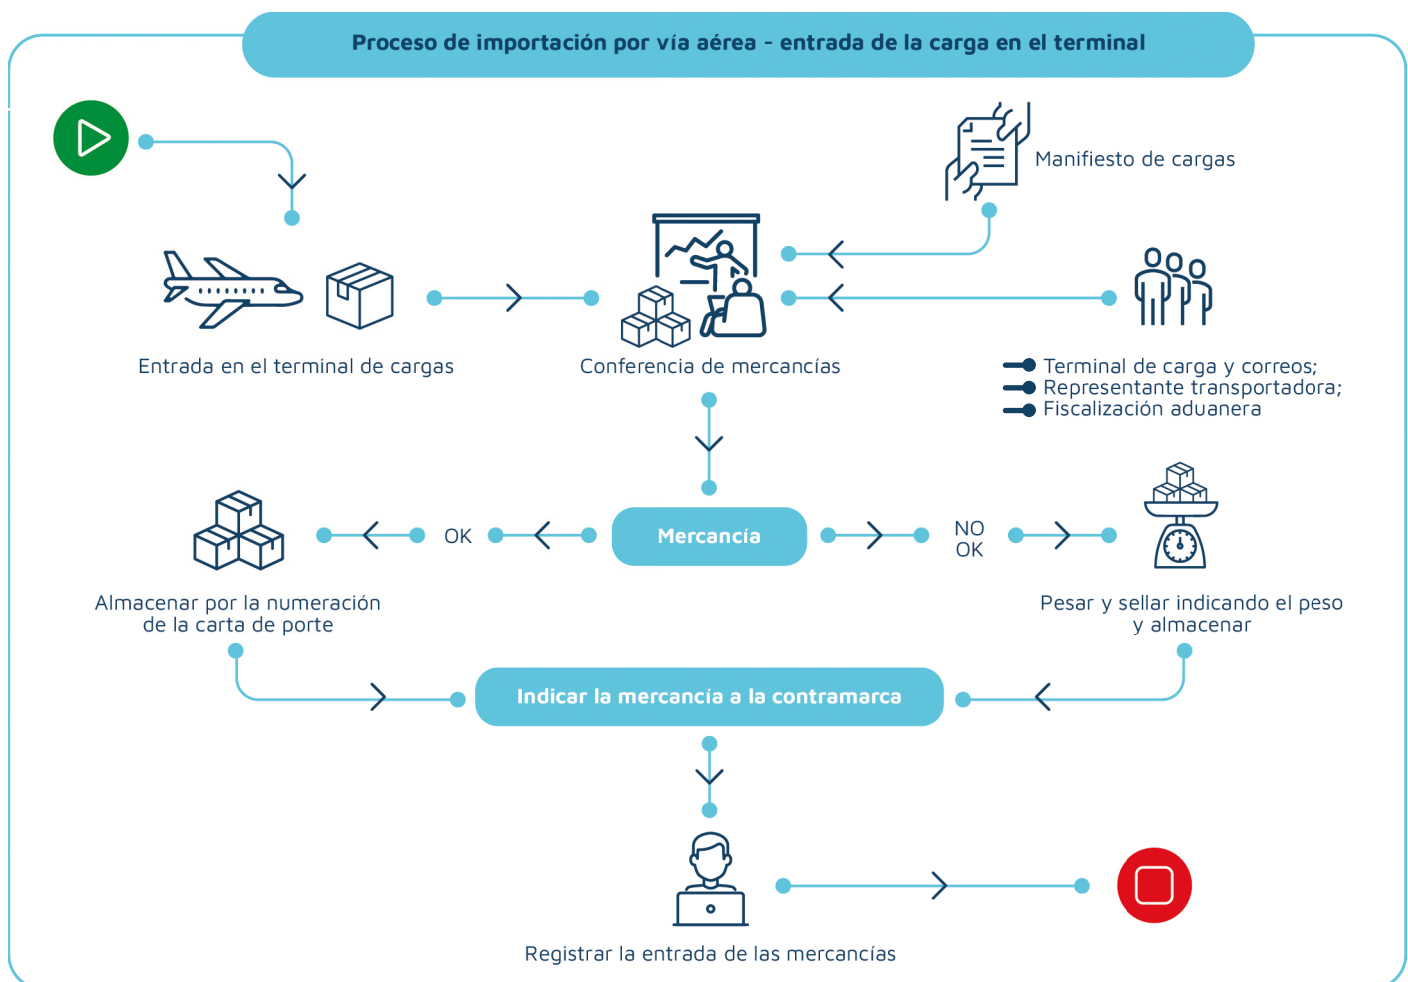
Proceso de importación por vía aérea - entrada de la carga en el terminal

Manifiesto de cargas

Entrada en el terminal de cargas

Conferencia de mercancías

Terminal de carga y correos;
Representante transportadora;
Fiscalización aduanera

OK

Mercancía

NO OK

Almacenar por la numeración de la carta de porte

Pesar y sellar indicando el peso y almacenar

Indicar la mercancía a la contramarca

Registrar la entrada de las mercancías